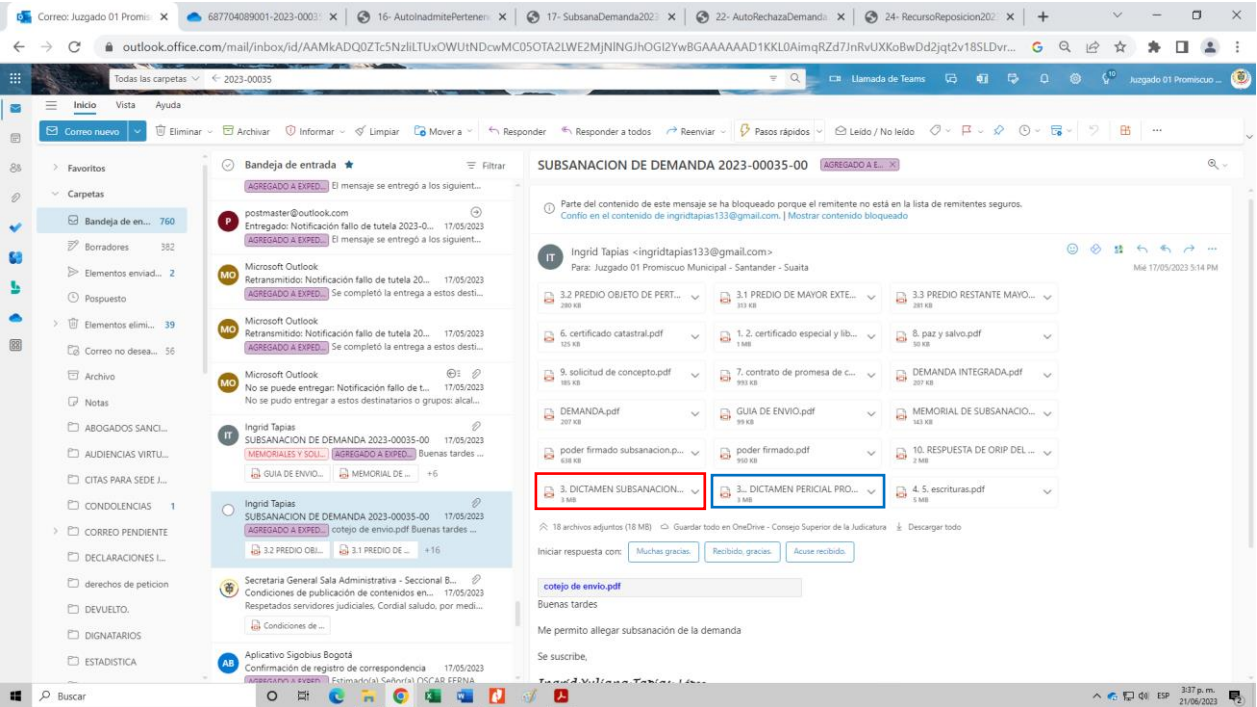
Correo: Juzgado 01 Promis ×
687704089001-2023-0003 ×
16- AutoInadmitePertenen ×
17- SubsanaDemanda202 ×
22- AutoRechazaDemanda ×
24- RecursoReposicion202 ×
+

outlook.office.com/mail/inbox/id/AAMkADQ0ZTc5NzliLTUxOWUtNDcwMC05OTA2LWE2MjNlNGJhOGI2YwBGAAAAAAD1KKL0AimqRZd7JnRvUXKoBwDd2jqt2v18SLDvr...

Todas las carpetas ∨ 2023-00035
Llamada de Teams
Juzgado 01 Promiscuo ...

Inicio Vista Ayuda

Correo nuevo | Eliminar | Archivar | Informar | Limpiar | Mover a | Responder | Responder a todos | Reenviar | Pasos rápidos | Leído / No leído | ...

Favoritos
Carpetas
Bandeja de en... 760
Borradores 382
Elementos enviad... 2
Pospuesto
Elementos elimi... 39
Correo no desea... 56
Archivo
Notas
ABOGADOS SANCI...
AUDIENCIAS VIRTU...
CITAS PARA SEDE J...
CONDOLENCIAS 1
CORREO PENDIENTE
DECLARACIONES I...
derechos de peticion
DEVUELTO.
DIGNATARIOS
ESTADISTICA

Bandeja de entrada ★ Filtrar
AGREGADO A EXPED... El mensaje se entregó a los siguient...
postmaster@outlook.com
Entregado: Notificación fallo de tutela 2023-0... 17/05/2023
AGREGADO A EXPED... El mensaje se entregó a los siguient...
Microsoft Outlook
Retransmitido: Notificación fallo de tutela 20... 17/05/2023
AGREGADO A EXPED... Se completó la entrega a estos desti...
Microsoft Outlook
Retransmitido: Notificación fallo de tutela 20... 17/05/2023
AGREGADO A EXPED... Se completó la entrega a estos desti...
Microsoft Outlook
No se puede entregar: Notificación fallo de t... 17/05/2023
No se pudo entregar a estos destinatarios o grupos: alcal...
Ingrid Tapias
SUBSANACION DE DEMANDA 2023-00035-00 17/05/2023
MEMORIALES Y SOLI... AGREGADO A EXPED... Buenas tardes ...
GUIA DE ENVIO... MEMORIAL DE ... +6
Ingrid Tapias
SUBSANACION DE DEMANDA 2023-00035-00 17/05/2023
AGREGADO A EXPED... cotejo de envio.pdf Buenas tardes ...
3.2 PREDIO OBI... 3.1 PREDIO DE ... +16
Secretaria General Sala Administrativa - Seccional B...
Condiciones de publicación de contenidos en... 17/05/2023
Respetados servidores judiciales, Cordial saludo, por medi...
Condiciones de ...
Aplicativo Sigobius Bogotá
Confirmación de registro de correspondencia 17/05/2023
AGREGADO A EXPED... Estimado(a) Señor(a) OSCAR FERNA...

SUBSANACION DE DEMANDA 2023-00035-00 AGREGADO A E... ×

Parte del contenido de este mensaje se ha bloqueado porque el remitente no está en la lista de remitentes seguros.
Confío en el contenido de ingridtapias133@gmail.com. | Mostrar contenido bloqueado

Ingrid Tapias <ingridtapias133@gmail.com>
Para: Juzgado 01 Promiscuo Municipal - Santander - Suaita
Mié 17/05/2023 5:14 PM

3.2 PREDIO OBJETO DE PERT... 280 KB
3.1 PREDIO DE MAYOR EXTE... 313 KB
3.3 PREDIO RESTANTE MAYO... 281 KB
6. certificado catastral.pdf 125 KB
1. 2. certificado especial y lib... 1 MB
8. paz y salvo.pdf 50 KB
9. solicitud de concepto.pdf 185 KB
7. contrato de promesa de c... 993 KB
DEMANDA INTEGRADA.pdf 207 KB
DEMANDA.pdf 207 KB
GUIA DE ENVIO.pdf 99 KB
MEMORIAL DE SUBSANACIO... 143 KB
poder firmado subsanacion.p... 638 KB
poder firmado.pdf 950 KB
10. RESPUESTA DE ORIP DEL ... 2 MB
3. DICTAMEN SUBSANACION... 3 MB
3... DICTAMEN PERICIAL PRO... 3 MB
4. 5. escrituras.pdf 5 MB

18 archivos adjuntos (18 MB) Guardar todo en OneDrive - Consejo Superior de la Judicatura Descargar todo

Iniciar respuesta con: Muchas gracias. Recibido, gracias. Acuse recibido.

cotejo de envio.pdf
Buenas tardes

Me permito allegar subsanación de la demanda

Se suscribe,

Buscar
ESP 3:37 p. m. 21/06/2023